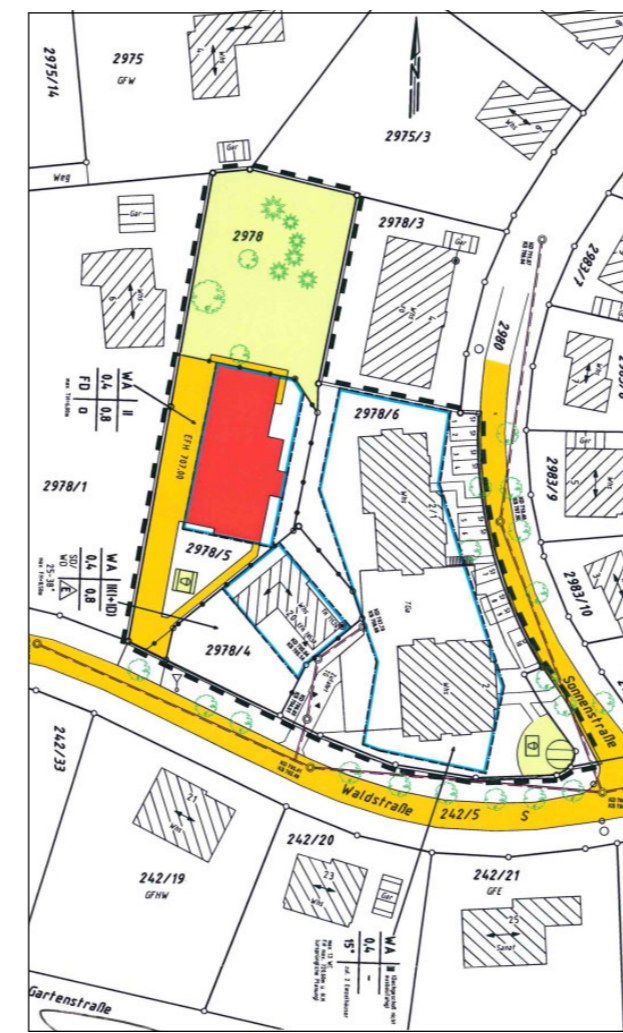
2975/14
2975
GFW
Gar
2975/3
Weg
Gar
2978
2978/3
Gar
2983/7
2980
WA II
0,4 0,8
FD 0
max. 1 Vollg.
EFH 707,00
2978/6
2983/9
2978/1
WA III(+D)
0,4 0,8
SD/WD
25-38°
E
2978/5
2983/10
TG
2978/4
Sonnenstraße
242/33
Waldstraße
242/5
S
242/20
242/19
GFHW
21
23
Wohn
242/21
GFE
25
WA II
0,4 -
15°
Gar
Gartenstraße